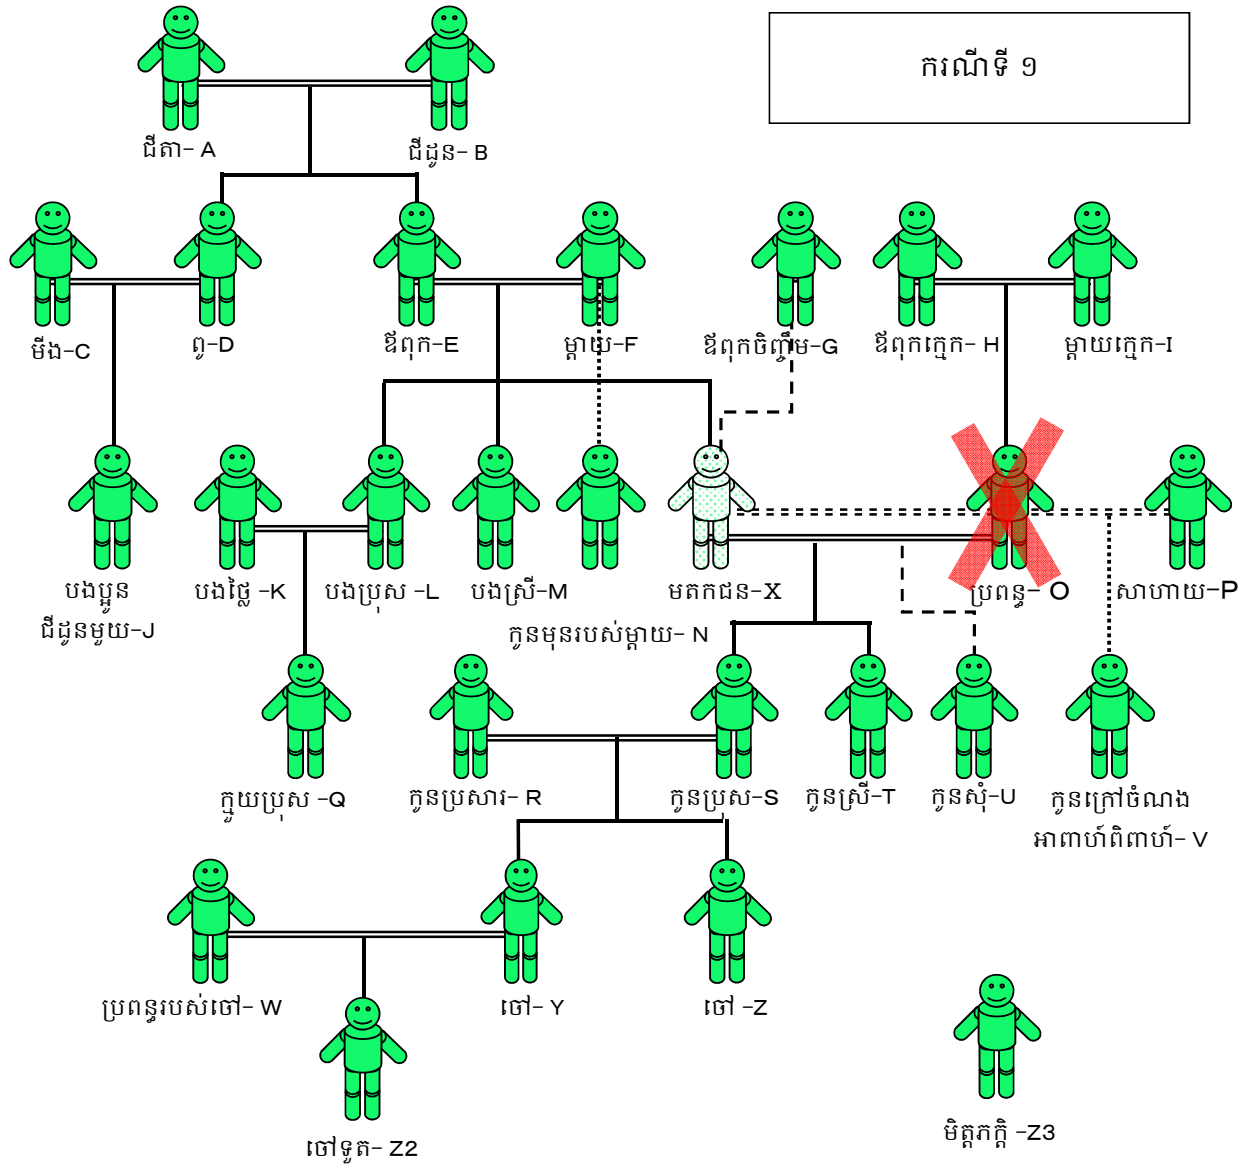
ករណីទី ១

ជីតា- A
ជីដូន- B
មីង-C
ពូ-D
ឪពុក-E
ម្ដាយ-F
ឪពុកចិញ្ចឹម-G
ឪពុកក្មេក- H
ម្ដាយក្មេក-I
បងប្អូនជីដូនមួយ-J
បងថ្លៃ -K
បងប្រុស -L
បងស្រី-M
មតកជន-X
ប្រពន្ធ- O
សាហាយ-P
កូនមុនរបស់ម្ដាយ- N
ក្មួយប្រុស -Q
កូនប្រសារ- R
កូនប្រុស-S
កូនស្រី-T
កូនសុំ-U
កូនក្រៅចំណងអាពាហ៍ពិពាហ៍- V
ប្រពន្ធរបស់ចៅ- W
ចៅ- Y
ចៅ -Z
ចៅទួត- Z2
មិត្តភក្តិ -Z3